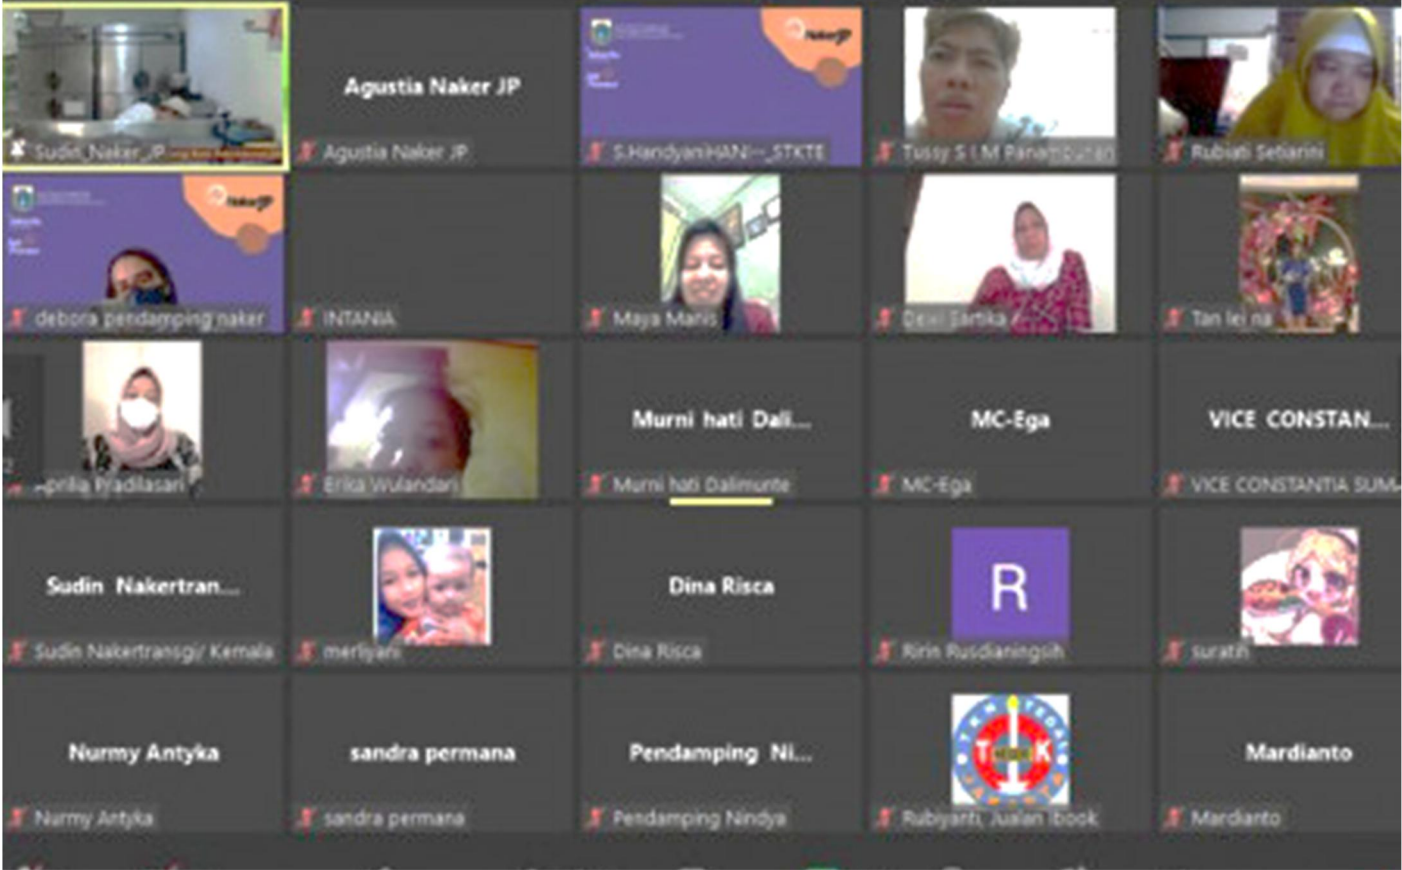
Sudin_Naker_JP

Agustia Naker JP

Agustia Naker JP

S.HandyaniHAN~_STKTE

Tussy S I.M Panambunan

Rubiati Setiarini

debora pendamping naker

INTANIA

Maya Maris

Dewi Sartika

Tan lei na

Aprilia Pradilasari

Erika Wulandari

Murni hati Dali...

Murni hati Dalimunte

MC-Ega

MC-Ega

VICE CONSTAN...

VICE CONSTANTIA SUM

Sudin Nakertran...

Sudin Nakertransgi/ Kemala

merliyani

Dina Risca

Dina Risca

R

Ririn Rusdianingsih

suratih

Nurmy Antyka

Nurmy Antyka

sandra permana

sandra permana

Pendamping Ni...

Pendamping Nindya

Rubiyanti, Jualan Ibook

Mardianto

Mardianto